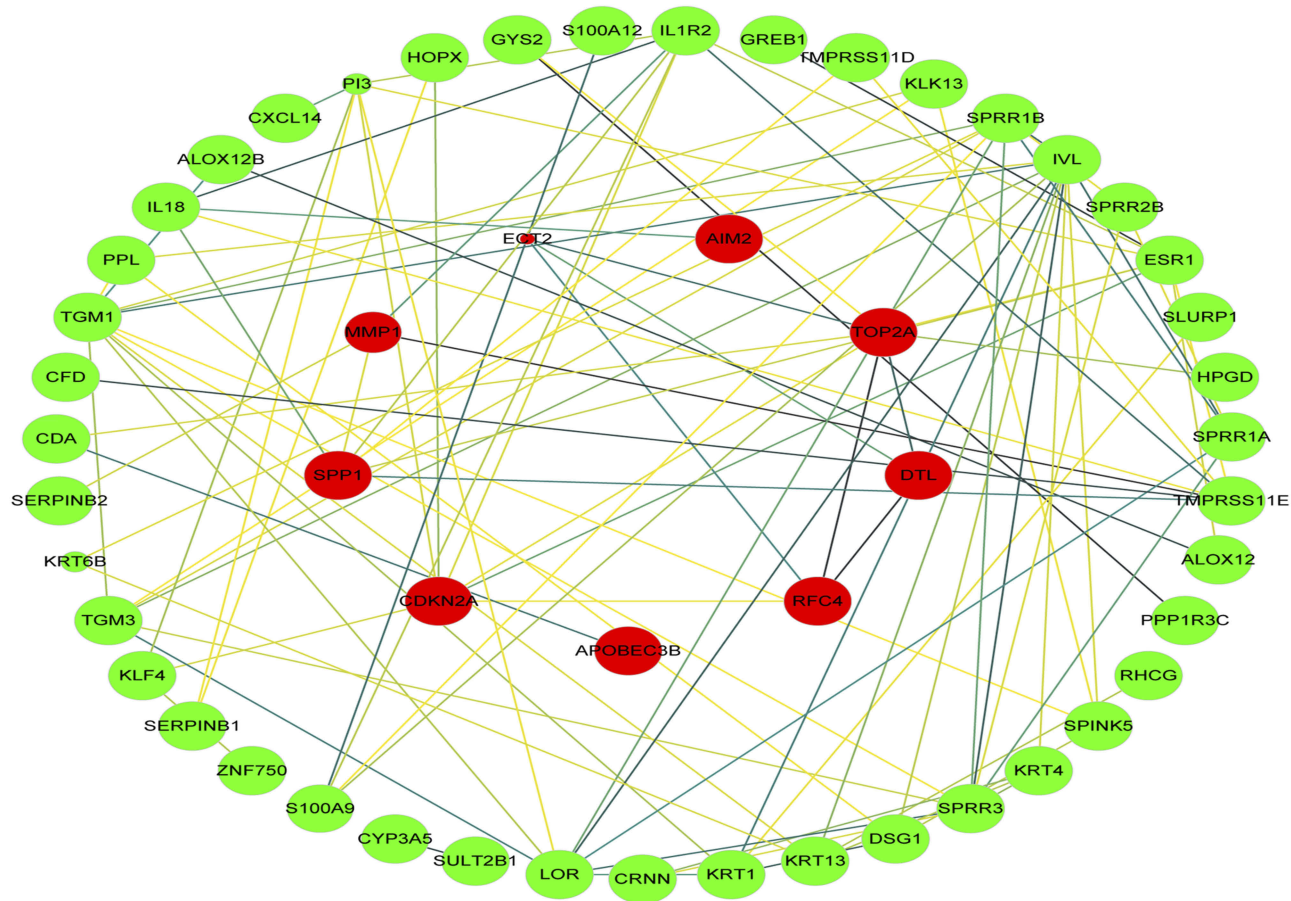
GYS2
S100A12
IL1R2
GREB1
HOPX
TMPRSS11D
PI3
KLK13
CXCL14
SPRR1B
ALOX12B
IVL
IL18
SPRR2B
ECT2
AIM2
PPL
ESR1
TGM1
SLURP1
MMP1
TOP2A
CFD
HPGD
CDA
SPRR1A
SPP1
DTL
SERPINB2
TMPRSS11E
KRT6B
ALOX12
CDKN2A
RFC4
TGM3
PPP1R3C
APOBEC3B
KLF4
RHCG
SERPINB1
SPINK5
ZNF750
KRT4
S100A9
SPRR3
CYP3A5
DSG1
SULT2B1
LOR
CRNN
KRT1
KRT13